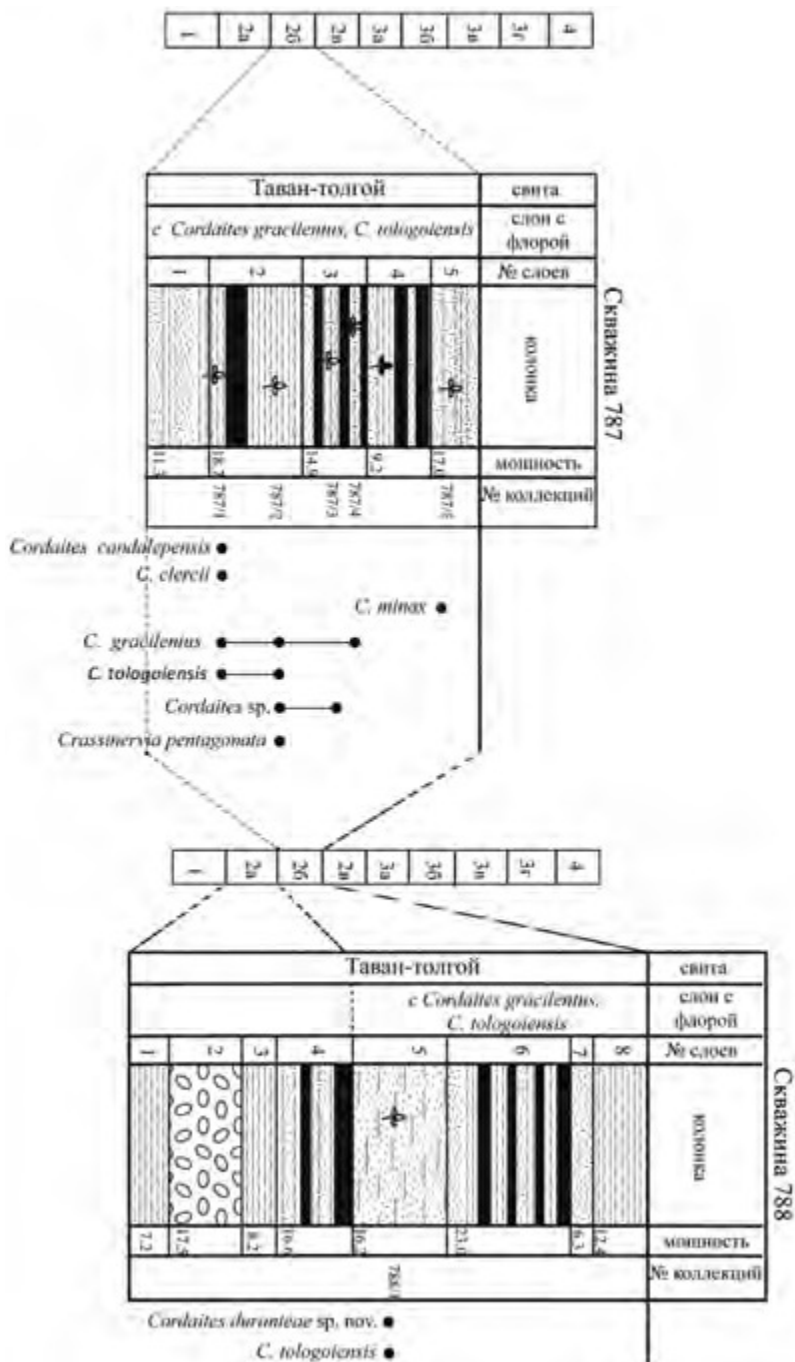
1 | 2а | 2б | 2в | 3а | 3б | 3в | 3г | 4

| Таван-толгой | свита |
|---|---|
| с Cordaites gracilentus, C. tologoiensis | слои с флорой |
| 1 2 3 4 5 | № слоев |
| | колонка |
| 11.3 18.7 14.0 9.2 17.0 | мощность |
| 787/1 787/2 787/3 787/4 787/6 | № коллекций |

Скважина 787

Cordaites candalepensis
C. clercii
C. minax
C. gracilentus
C. tologoiensis
Cordaites sp.
Crassinervia pentagonata

1 | 2а | 2б | 2в | 3а | 3б | 3в | 3г | 4

| Таван-толгой | свита |
|---|---|
| с Cordaites gracilentus, C. tologoiensis | слои с флорой |
| 1 2 3 4 5 6 7 8 | № слоев |
| | колонка |
| 7.2 17.5 8.2 10.0 16.7 23.0 6.3 12.4 | мощность |
| 788/1 | № коллекций |

Скважина 788

Cordaites duronteae sp. nov.
C. tologoiensis